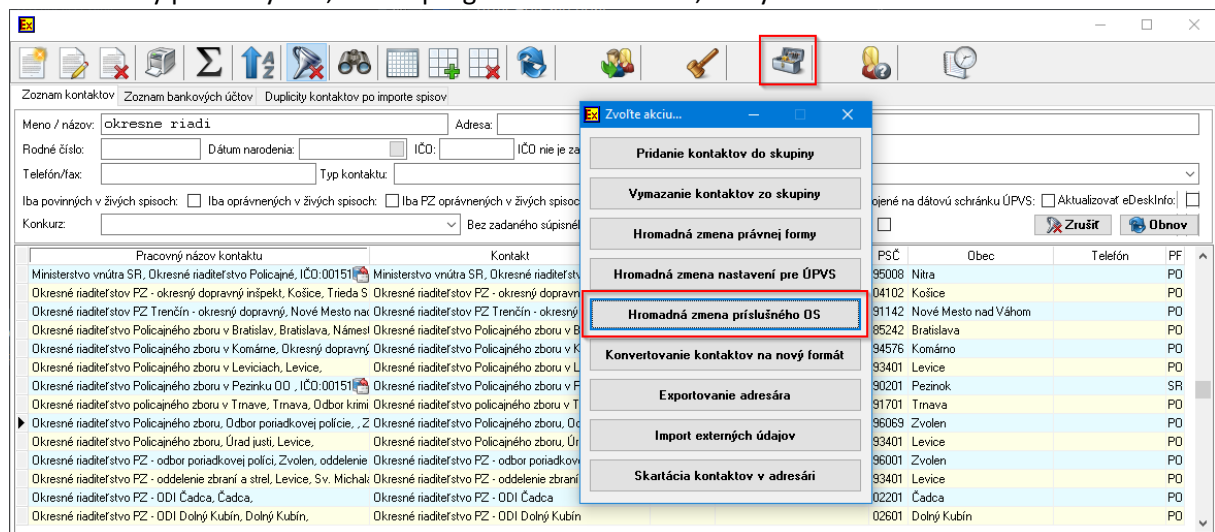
Zoznam kontaktov | Zoznam bankových účtov | Duplicity kontaktov po importe spisov

Meno / názov: okresne riadi
Adresa:
Rodné číslo:
Dátum narodenia:
IČO:
IČO nie je za
Telefón/fax:
Typ kontaktu:
Iba povinných v živých spisoch: Iba oprávnených v živých spisoch: Iba PZ oprávnených v živých spisoc
ojené na dátovú schránku ÚPVS: Aktualizovať eDeskInfo:
Konkurz:
Bez zadaného súpisné
Zrušiť
Obnov

| Pracovný názov kontaktu | Kontakt | PSČ | Obec | Telefón | PF |
|---|---|---|---|---|---|
| Ministerstvo vnútra SR, Okresné riaditeľstvo Policajné, IČO:00151 | Ministerstvo vnútra SR, Okresné riaditeľstv | 95008 | Nitra | | PO |
| Okresné riaditeľstvo PZ - okresný dopravný inšpekt, Košice, Trieda S | Okresné riaditeľstvo PZ - okresný dopravn | 04102 | Košice | | PO |
| Okresné riaditeľstvo PZ Trenčín - okresný dopravný, Nové Mesto na | Okresné riaditeľstvo PZ Trenčín - okresný | 91142 | Nové Mesto nad Váhom | | PO |
| Okresné riaditeľstvo Policajného zboru v Bratislav, Bratislava, Námest | Okresné riaditeľstvo Policajného zboru v B | 85242 | Bratislava | | PO |
| Okresné riaditeľstvo Policajného zboru v Komárne, Okresný dopravný | Okresné riaditeľstvo Policajného zboru v K | 94576 | Komárno | | PO |
| Okresné riaditeľstvo Policajného zboru v Leviciach, Levice, | Okresné riaditeľstvo Policajného zboru v L | 93401 | Levice | | PO |
| Okresné riaditeľstvo PZ Policajného zboru v Pezinku OO , IČO:00151 | Okresné riaditeľstvo Policajného zboru v F | 90201 | Pezinok | | SR |
| Okresné riaditeľstvo policajného zboru v Trnave, Trnava, Odbor krimi | Okresné riaditeľstvo policajného zboru v T | 91701 | Trnava | | PO |
| Okresné riaditeľstvo Policajného zboru, Odbor poriadkovej polície, , Z | Okresné riaditeľstvo Policajného zboru, Od | 96069 | Zvolen | | PO |
| Okresné riaditeľstvo Policajného zboru, Úrad justi, Levice, | Okresné riaditeľstvo Policajného zboru, Úr | 93401 | Levice | | PO |
| Okresné riaditeľstvo PZ - odbor poriadkovej polící, Zvolen, oddelenie | Okresné riaditeľstvo PZ - odbor poriadkov | 96001 | Zvolen | | PO |
| Okresné riaditeľstvo PZ - oddelenie zbraní a streľ, Levice, Sv. Michal | Okresné riaditeľstvo PZ - oddelenie zbraní | 93401 | Levice | | PO |
| Okresné riaditeľstvo PZ - ODI Čadca, Čadca, | Okresné riaditeľstvo PZ - ODI Čadca | 02201 | Čadca | | PO |
| Okresné riaditeľstvo PZ - ODI Dolný Kubín, Dolný Kubín, | Okresné riaditeľstvo PZ - ODI Dolný Kubín | 02601 | Dolný Kubín | | PO |

Zvoľte akciu...
Pridanie kontaktov do skupiny
Vymazanie kontaktov zo skupiny
Hromadná zmena právnej formy
Hromadná zmena nastavení pre ÚPVS
Hromadná zmena príslušného OS
Konvertovanie kontaktov na nový formát
Exportovanie adresára
Import externých údajov
Skartácia kontaktov v adresári